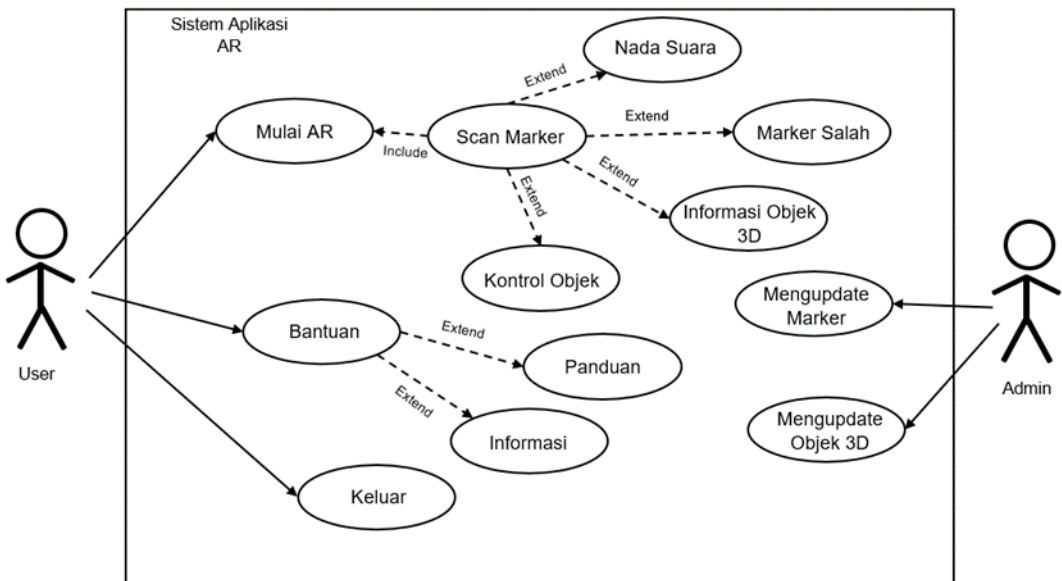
Sistem Aplikasi AR

Nada Suara

Extend

Mulai AR

Include

Scan Marker

Extend

Marker Salah

Extend

Extend

Informasi Objek 3D

Kontrol Objek

User

Bantuan

Extend

Panduan

Extend

Informasi

Keluar

Mengupdate Marker

Mengupdate Objek 3D

Admin